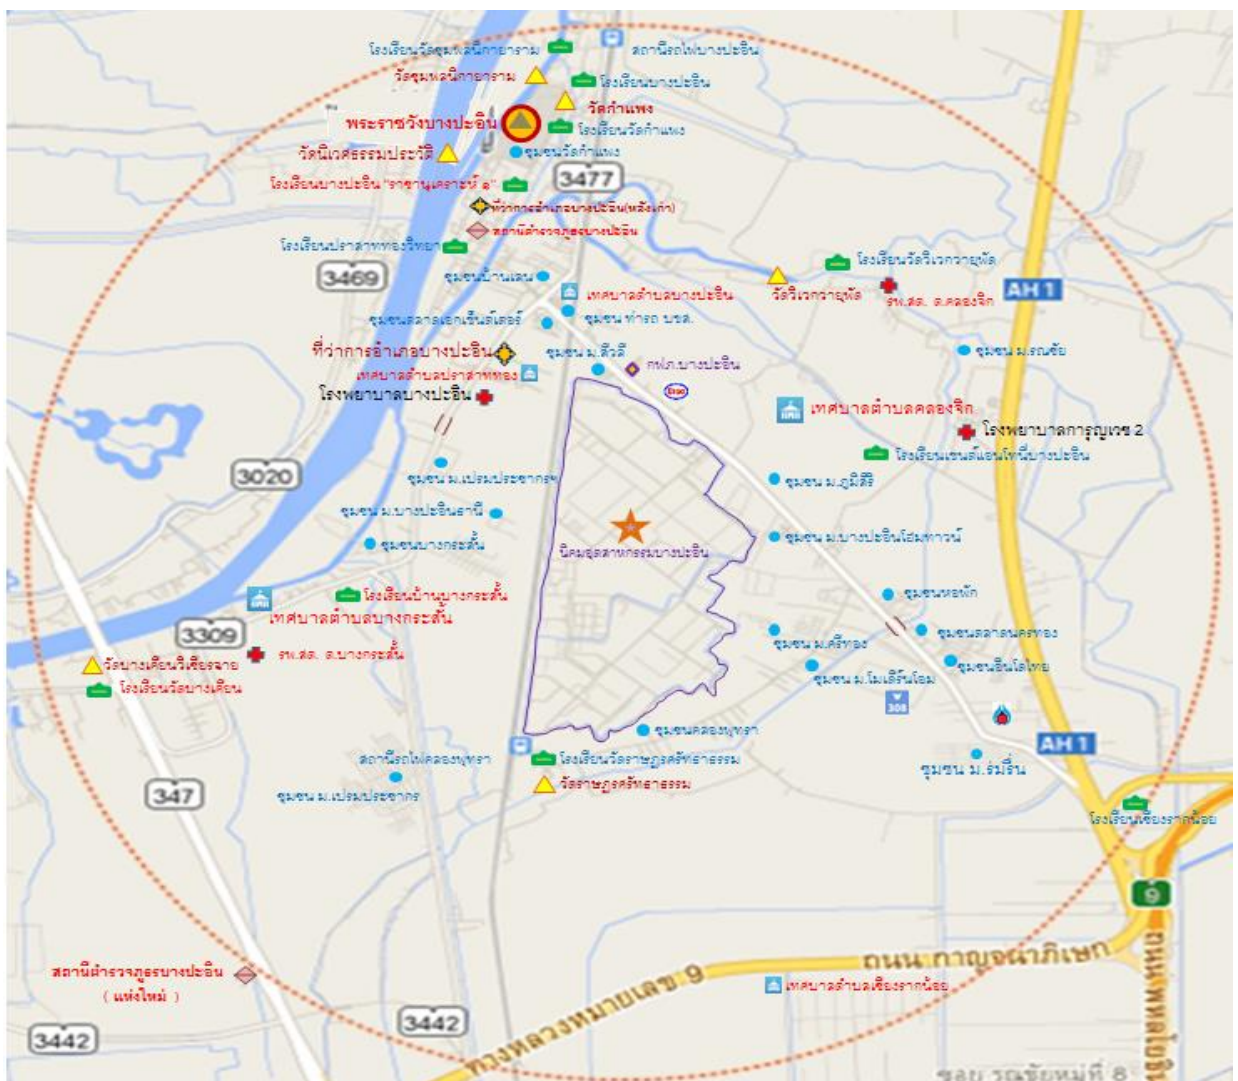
โรงเรียนวัดชุมพลนิกายาราม
สถานีรถไฟบางปะอิน
วัดชุมพลนิกายาราม
โรงเรียนบางปะอิน
วัดกำแพง
พระราชวังบางปะอิน
โรงเรียนวัดกำแพง
วัดนิเวศธรรมประวัติ
ชุมชนวัดกำแพง
โรงเรียนบางปะอิน "ราชานุเคราะห์ ๑"
3477
ที่ว่าการอำเภอบางปะอิน(หลังเก่า)
สถานีตำรวจภูธรบางปะอิน
โรงเรียนปราสาททองวิทยา
3469
ชุมชนบ้านเลน
โรงเรียนวัดสิริเวกวรายุพัด
AH1
วัดสิริเวกวรายุพัด
รพ.สต. ต.คลองจิก
เทศบาลตำบลบางปะอิน
ชุมชนตลาดเอกเซ็นเตอร์
ชุมชน ท่ารถ บขส.
ที่ว่าการอำเภอบางปะอิน
ชุมชน ม.ตั้งสิ
กฟภ.บางปะอิน
ชุมชน ม.รณชัย
เทศบาลตำบลปราสาททอง
Esso
โรงพยาบาลบางปะอิน
เทศบาลตำบลคลองจิก
โรงพยาบาลการุญเวช 2
โรงเรียนเซนต์แอนโทนีบางปะอิน
3020
ชุมชน ม.เปรมประชากร
ชุมชน ม.ภูมิสิริ
ชุมชน ม.บางปะอินธานี
ชุมชนบางกระสั้น
นิคมอุตสาหกรรมบางปะอิน
ชุมชน ม.บางปะอินโฮมทาวน์
โรงเรียนบ้านบางกระสั้น
ชุมชนหอพัก
เทศบาลตำบลบางกระสั้น
3309
ชุมชน ม.ศรีทอง
ชุมชนตลาดนครทอง
วัดบางเดื่อนวิเชียรฉาย
รพ.สต. ต.บางกระสั้น
ชุมชนอินโดไทย
โรงเรียนวัดบางเดื่อน
ชุมชน ม.โมเดิร์นโฮม
308
ชุมชนคลองพุทรา
AH1
สถานีรถไฟคลองพุทรา
โรงเรียนวัดราษฎรศรัทธาธรรม
ชุมชน ม.ร่มรื่น
347
ชุมชน ม.เปรมประชากร
วัดราษฎรศรัทธาธรรม
โรงเรียนเชียงรากน้อย
9
สถานีตำรวจภูธรบางปะอิน (แห่งใหม่)
ถนนกาญจนาภิเษก
ทางหลวงหมายเลข 9
เทศบาลตำบลเชียงรากน้อย
ถนนพหลโยธิน
3442
3442
ซอย รณชัยหมู่ที่ 8